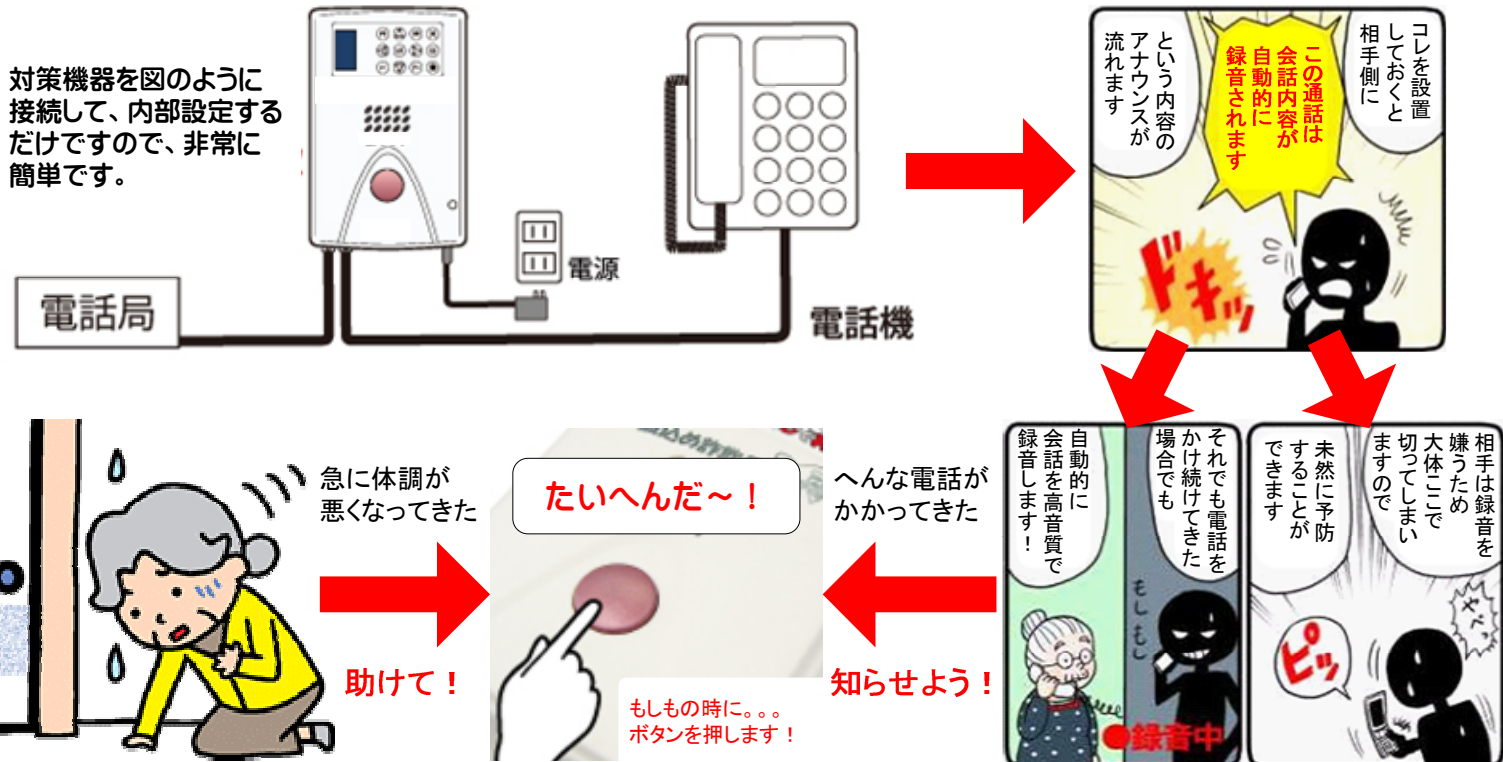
対策機器を図のように接続して、内部設定するだけですので、非常に簡単です。

電話局

電源

電話機

コレを設置しておくと相手側に

この通話は会話内容が自動的に録音されます

という内容のアナウンスが流れます

ドキッ

それでも電話をかけ続けてきた場合でも

自動的に会話を高音質で録音します！

もしもし

●録音中

相手は録音を嫌うため大体ここで切ってしまいますので

未然に予防することができます

ヤベッ

ピッ

急に体調が悪くなってきた

助けて！

たいへんだ～！

もしもの時に。。。ボタンを押します！

へんな電話がかかってきた

知らせよう！